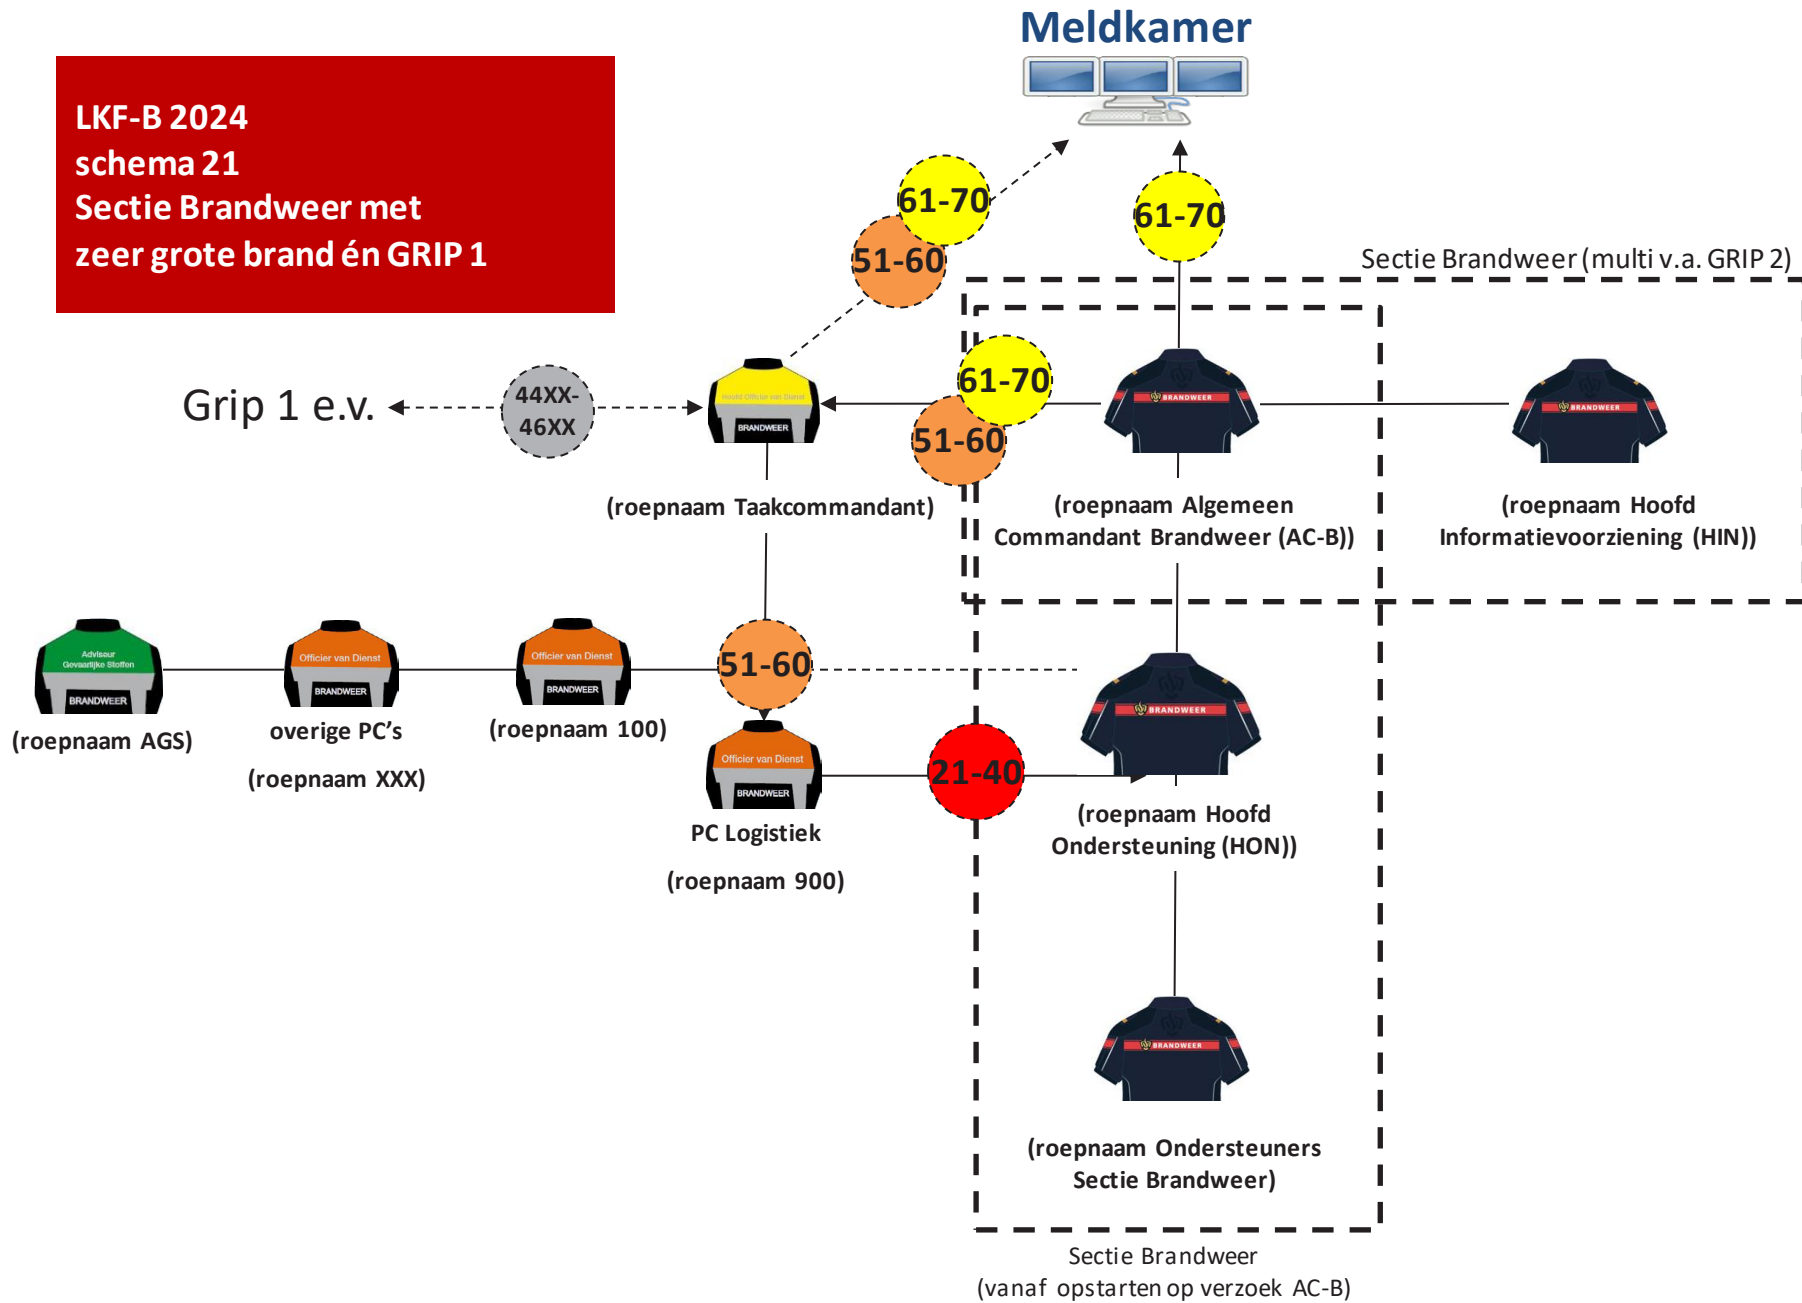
LKF-B 2024
schema 21
Sectie Brandweer met
zeer grote brand én GRIP 1

Meldkamer

61-70

51-60

61-70

Sectie Brandweer (multi v.a. GRIP 2)

Grip 1 e.v.

44XX-
46XX

Hoofd Officier van Dienst
BRANDWEER

61-70

51-60

BRANDWEER

BRANDWEER

(roepnaam Taakcommandant)

(roepnaam Algemeen Commandant Brandweer (AC-B))

(roepnaam Hoofd Informatievoorziening (HIN))

Adviseur Gevaarlijke Stoffen
BRANDWEER

Officier van Dienst
BRANDWEER

Officier van Dienst
BRANDWEER

51-60

BRANDWEER

(roepnaam AGS)

overige PC's

(roepnaam XXX)

(roepnaam 100)

Officier van Dienst
BRANDWEER

21-40

PC Logistiek

(roepnaam 900)

(roepnaam Hoofd Ondersteuning (HON))

BRANDWEER

(roepnaam Ondersteuners Sectie Brandweer)

Sectie Brandweer
(vanaf opstarten op verzoek AC-B)